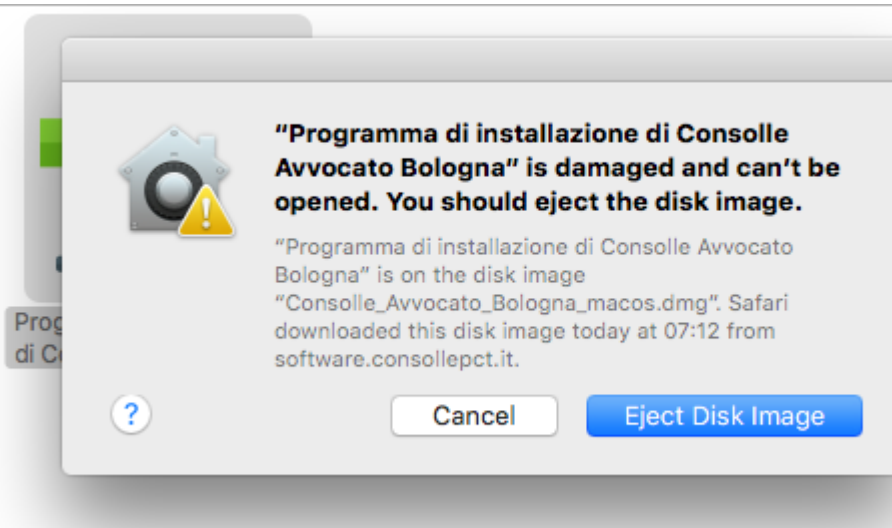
Prog
di Co

"Programma di installazione di Consolle Avvocato Bologna" is damaged and can't be opened. You should eject the disk image.

"Programma di installazione di Consolle Avvocato Bologna" is on the disk image "Consolle_Avvocato_Bologna_macos.dmg". Safari downloaded this disk image today at 07:12 from software.consollepct.it.

?

Cancel

Eject Disk Image